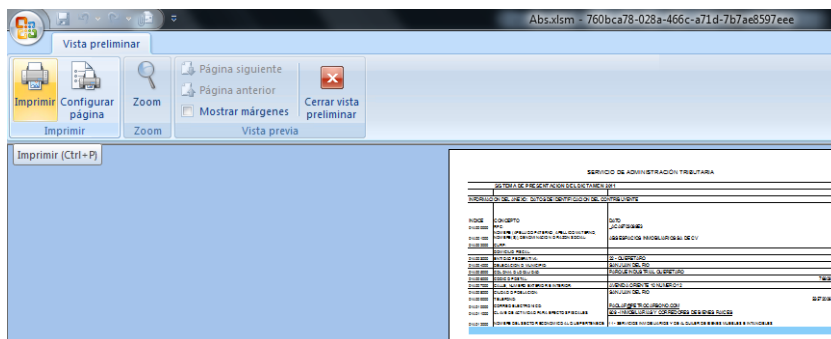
Abs.xlsm - 760bca78-028a-466c-a71d-7b7ae8597eee

Vista preliminar

Imprimir
Configurar página
Zoom
Página siguiente
Página anterior
Mostrar márgenes
Cerrar vista preliminar
Imprimir
Zoom
Vista previa

Imprimir (Ctrl+P)

SERVICIO DE ADMINISTRACION TRIBUTARIA

SISTEMA DE PRESENTACION DEL DICTAMEN 2011

INFORMACION DEL ANEXO: DATOS DE IDENTIFICACION DEL CONTRIBUYENTE

INDICE CONCEPTO DATO
RFC
NOMBRE (APELLIDO PATERNO, APELLIDO MATERNO, NOMBRE(S), DENOMINACION O RAZON SOCIAL
CURP
DOMICILIO FISCAL
ENTIDAD FEDERATIVA 22 - QUERETARO
DELEGACION O MUNICIPIO
COLONIA O LOCALIDAD PARQUE INDUSTRIAL QUERETARO
CODIGO POSTAL
CALLE, NUMERO EXTERIOR Y NUMERO INTERIOR
CIUDAD O POBLACION
TELEFONO
CORREO ELECTRONICO
CLAVE DE ACTIVIDAD PARA EFECTOS FISCALES
NOMBRE DEL SECTOR ECONOMICO AL QUE PERTENECE
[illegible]